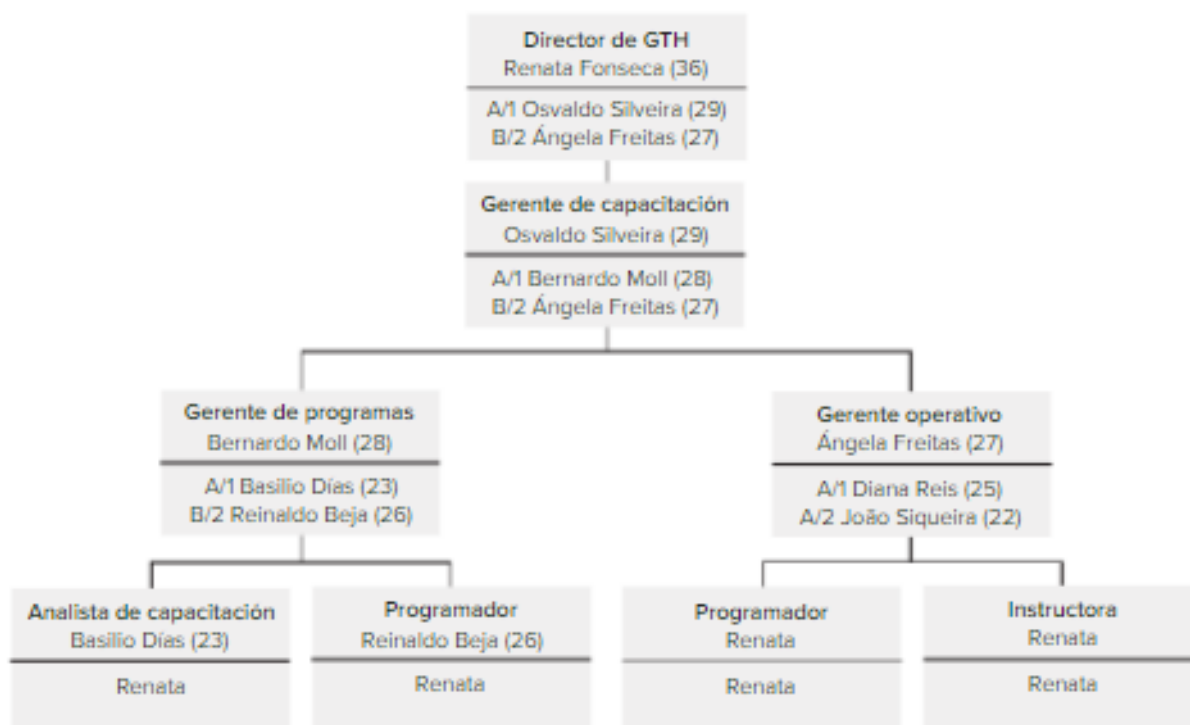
Director de GTH
Renata Fonseca (36)

A/1 Osvaldo Silveira (29)
B/2 Ángela Freitas (27)

Gerente de capacitación
Osvaldo Silveira (29)

A/1 Bernardo Moll (28)
B/2 Ángela Freitas (27)

Gerente de programas
Bernardo Moll (28)

A/1 Basilio Días (23)
B/2 Reinaldo Beja (26)

Gerente operativo
Ángela Freitas (27)

A/1 Diana Reis (25)
A/2 João Siqueira (22)

Analista de capacitación
Basilio Días (23)

Renata

Programador
Reinaldo Beja (26)

Renata

Programador
Renata

Renata

Instructora
Renata

Renata